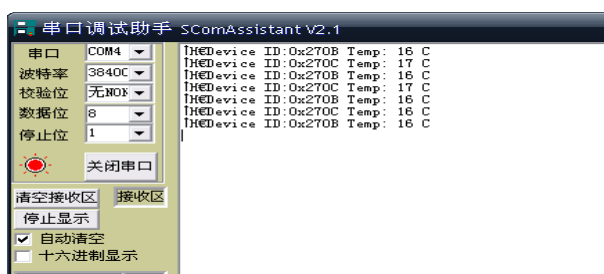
串口调试助手 SComAssistant V2.1

串口 COM4
波特率 3840C
校验位 无NO
数据位 8
停止位 1

关闭串口

清空接收区 接收区
停止显示
自动清空
十六进制显示

]H€Device ID:0x270B Temp: 16 C
]H€Device ID:0x270C Temp: 17 C
]H€Device ID:0x270B Temp: 16 C
]H€Device ID:0x270C Temp: 17 C
]H€Device ID:0x270B Temp: 16 C
]H€Device ID:0x270C Temp: 16 C
]H€Device ID:0x270B Temp: 16 C